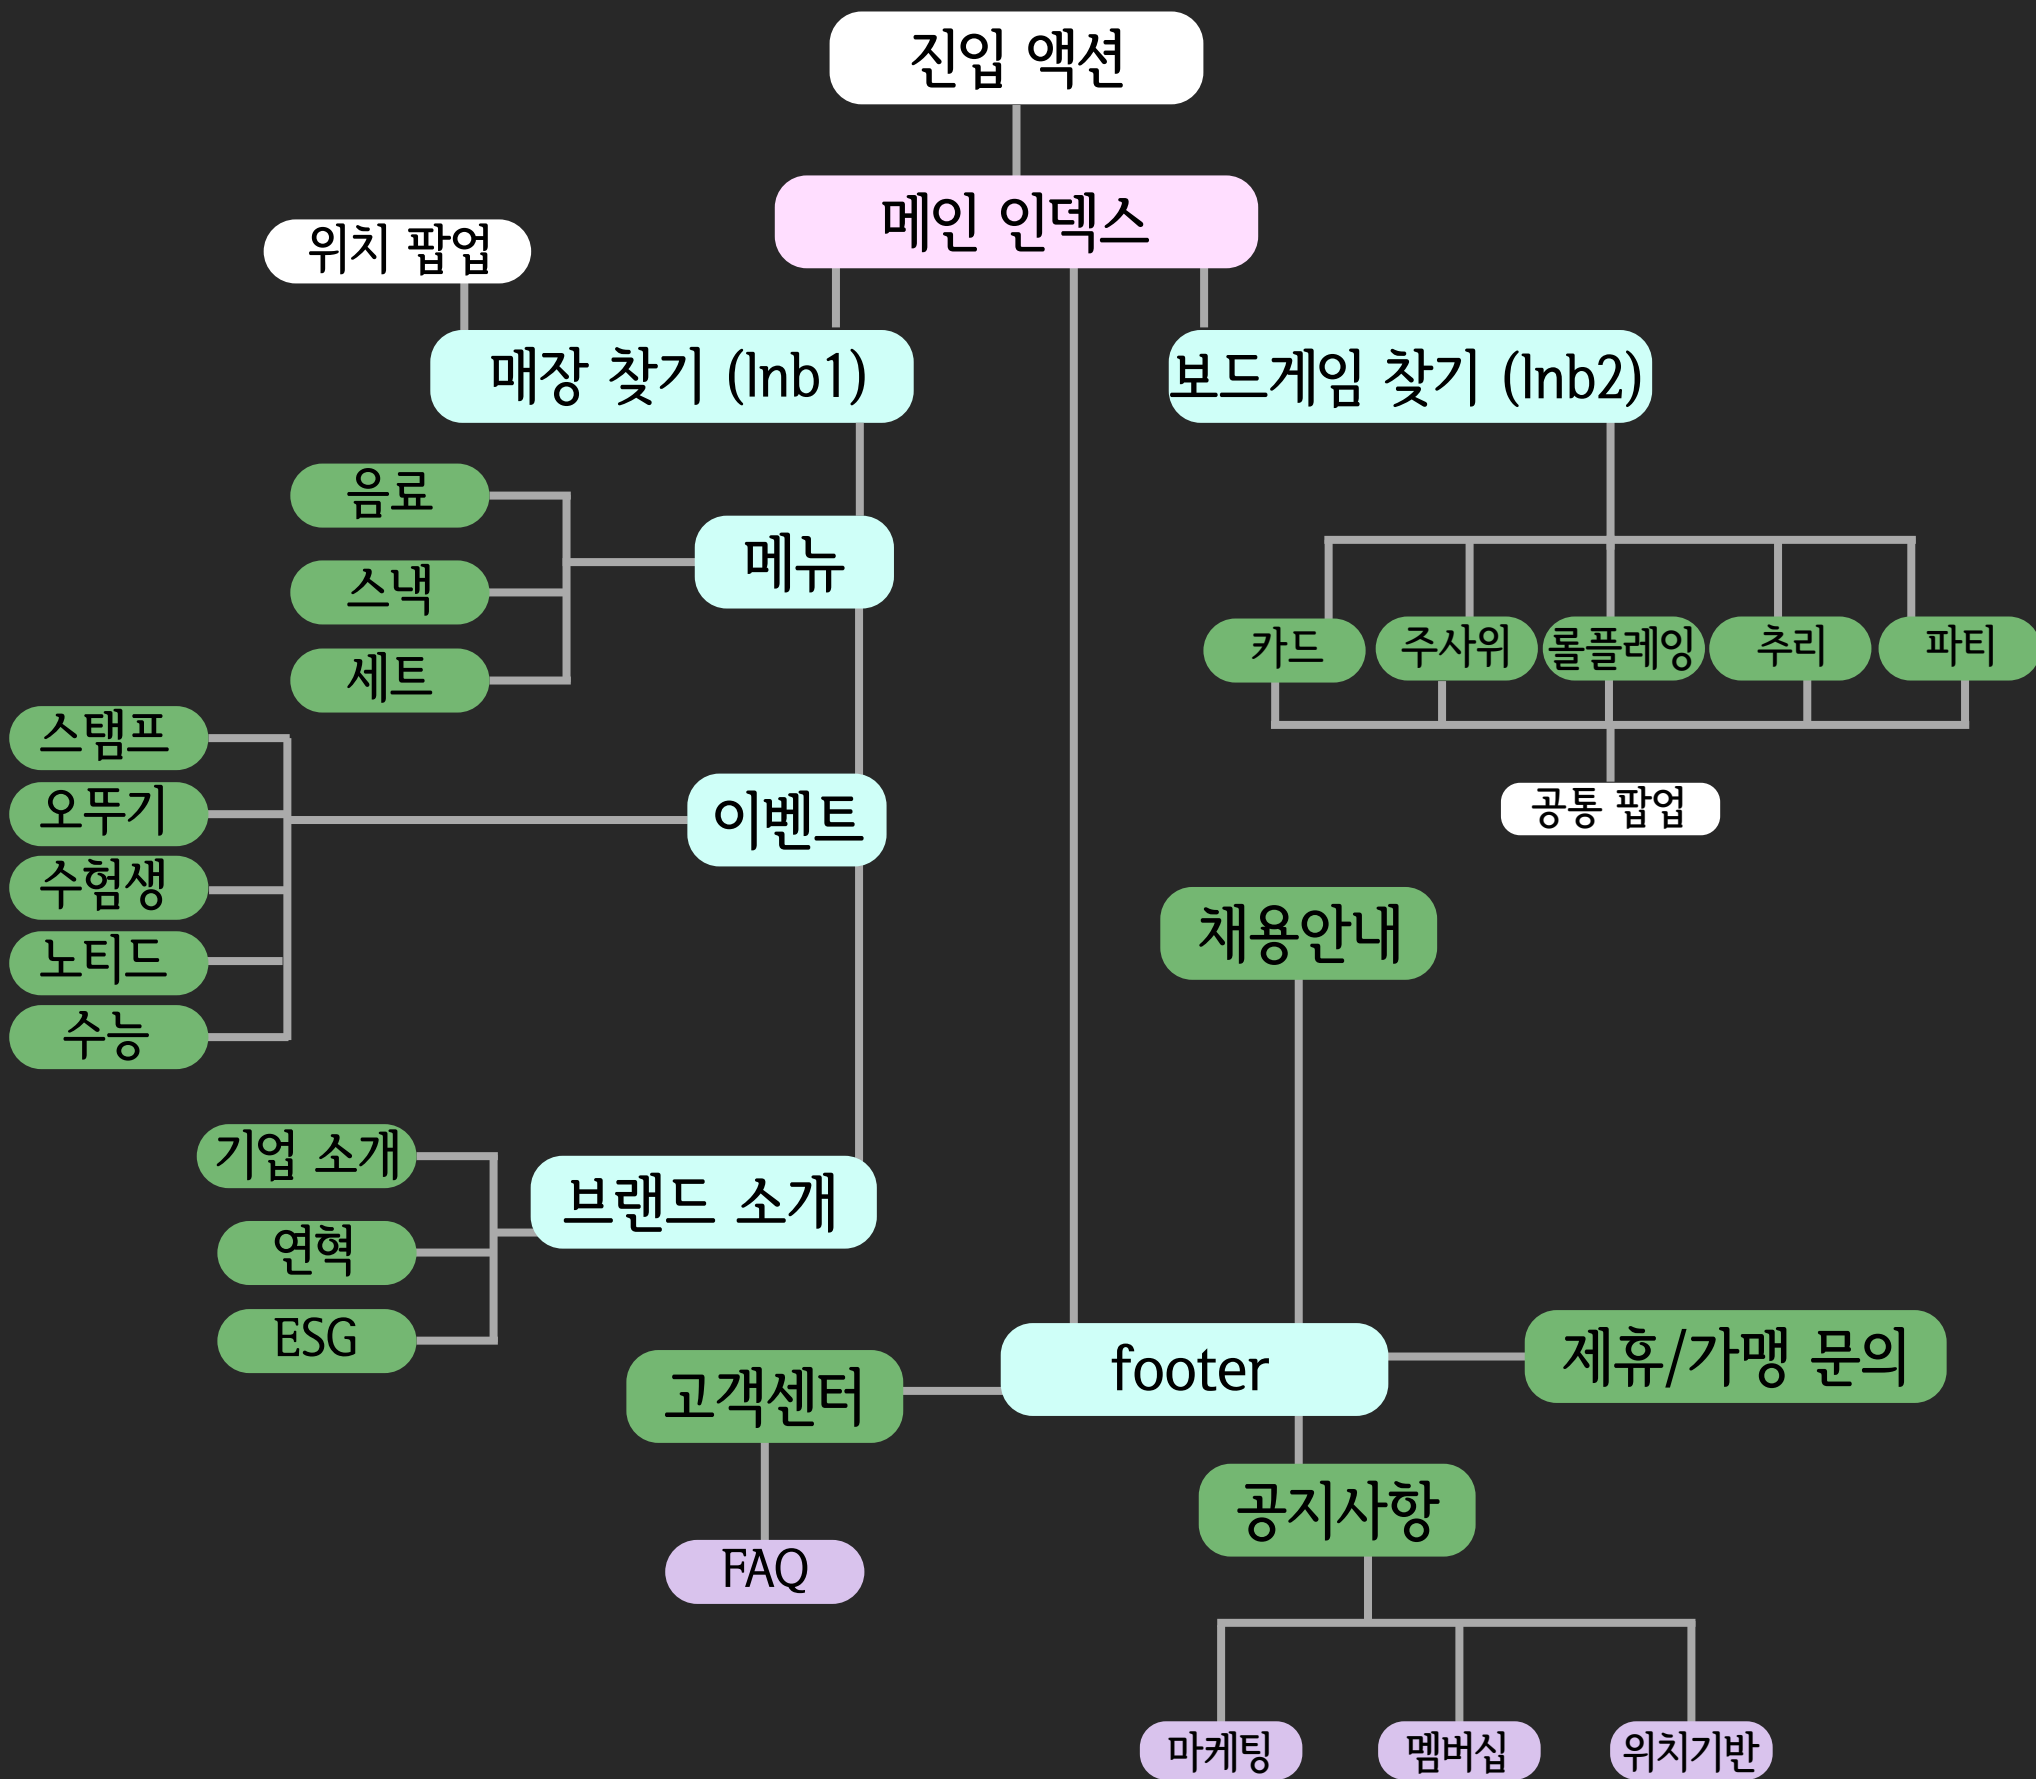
진입 액션

메인 인덱스

위치 팝업

매장 찾기 (lnb1)

보드게임 찾기 (lnb2)

음료
스낵
세트

메뉴

카드
주사위
롤플레잉
추리
파티

공통 팝업

스탬프
오뚜기
수험생
노티드
수능

이벤트

채용안내

기업 소개
연혁
ESG

브랜드 소개

고객센터

footer

제휴/가맹 문의

FAQ

공지사항

마케팅
멤버십
위치기반